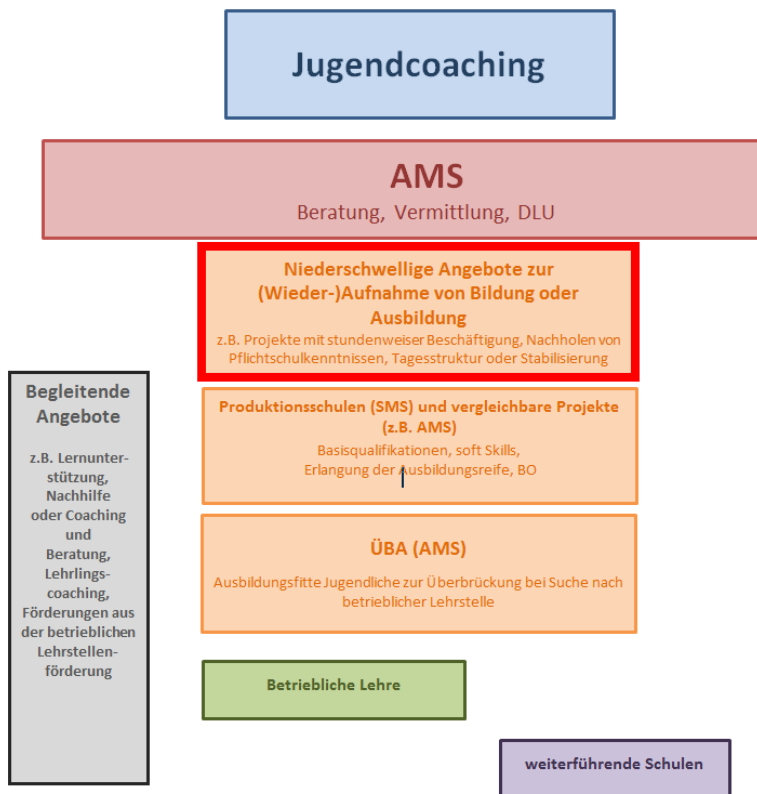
Jugendcoaching

AMS
Beratung, Vermittlung, DLU

Niederschwellige Angebote zur (Wieder-)Aufnahme von Bildung oder Ausbildung
z.B. Projekte mit stundenweiser Beschäftigung, Nachholen von Pflichtschulkenntnissen, Tagesstruktur oder Stabilisierung

Begleitende Angebote

z.B. Lernunterstützung, Nachhilfe oder Coaching und Beratung, Lehrlingscoaching, Förderungen aus der betrieblichen Lehrstellenförderung

Produktionsschulen (SMS) und vergleichbare Projekte (z.B. AMS)
Basisqualifikationen, soft Skills, Erlangung der Ausbildungsreife, BO

ÜBA (AMS)
Ausbildungsfitte Jugendliche zur Überbrückung bei Suche nach betrieblicher Lehrstelle

Betriebliche Lehre

weiterführende Schulen